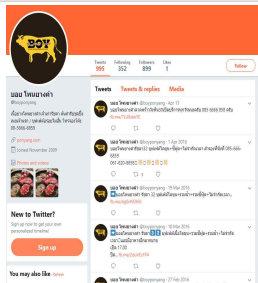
BOY

Tweets 995
Following 352
Followers 899
Likes 1

Follow

บอย โคขุน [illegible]
@boyyonyang

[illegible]
boyyong.com
Joined November 2009

Photos and videos

New to Twitter?
Sign up now to get your own personalized timeline!

Sign up

You may also like Refresh

Tweets
Tweets & replies
Media

บอย โคขุน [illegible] @boyyonyang · Apr 13
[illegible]

บอย โคขุน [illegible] @boyyonyang · 1 Apr 2016
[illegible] 095-666-6859
061-825-8852 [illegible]

บอย โคขุน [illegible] @boyyonyang · 19 Mar 2016
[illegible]

บอย โคขุน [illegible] @boyyonyang · 19 Mar 2016
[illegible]

บอย โคขุน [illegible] @boyyonyang · 27 Feb 2016